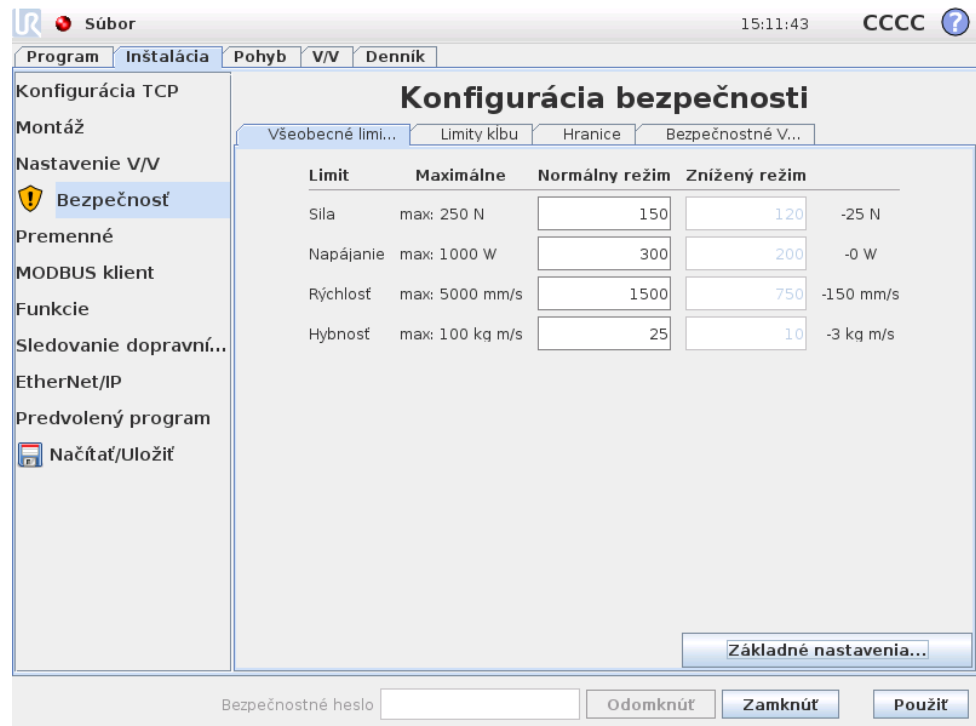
Súbor 15:11:43 CCCC

Program | Inštalácia | Pohyb | V/V | Denník

Konfigurácia TCP
Montáž
Nastavenie V/V
Bezpečnosť
Premenné
MODBUS klient
Funkcie
Sledovanie dopravní...
EtherNet/IP
Predvolený program
Načítať/Uložiť

Konfigurácia bezpečnosti

Všeobecné limi... | Limity kĺbu | Hranice | Bezpečnostné V...

| Limit | Maximálne | Normálny režim | Znížený režim | |
|---|---|---|---|---|
| Sila | max: 250 N | 150 | 120 | -25 N |
| Napájanie | max: 1000 W | 300 | 200 | -0 W |
| Rýchlosť | max: 5000 mm/s | 1500 | 750 | -150 mm/s |
| Hybnosť | max: 100 kg m/s | 25 | 10 | -3 kg m/s |

Základné nastavenia...

Bezpečnostné heslo Odomknúť Zamknúť Použiť